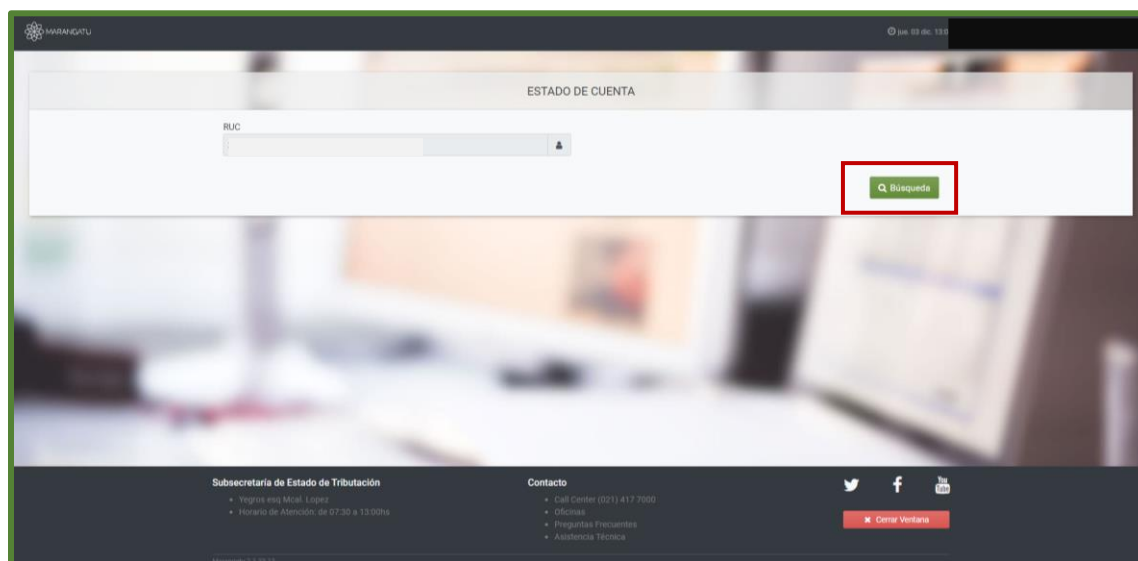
MARANGATU

jue. 03 dic. 13:0

ESTADO DE CUENTA

RUC

Búsqueda

Subsecretaría de Estado de Tributación

- Yegros esq Mcal. Lopez
- Horario de Atención: de 07:30 a 13:00hs

Contacto

- Call Center (021) 417 7000
- Oficinas
- Preguntas Frecuentes
- Asistencia Técnica

You Tube

Cerrar Ventana

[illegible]